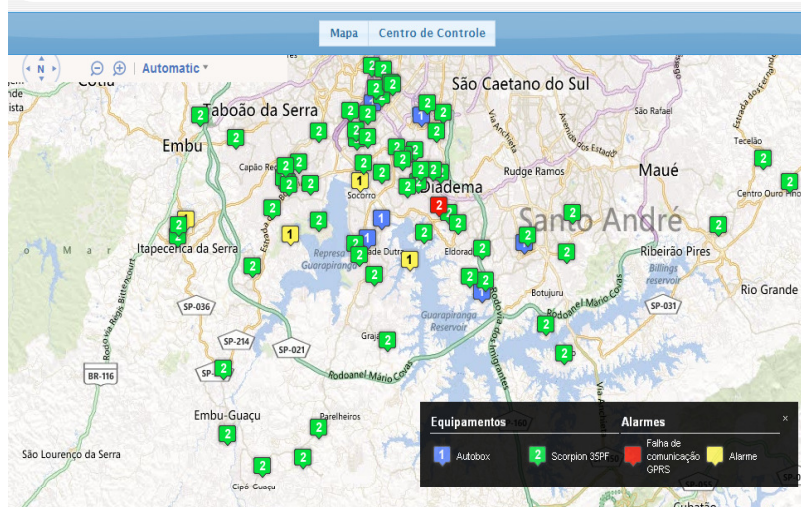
Mapa | Centro de Controle

N

Automatic

Cotia
Taboão da Serra
São Caetano do Sul
Embu
Capão Redondo
Socorro
Diadema
Rudge Ramos
Maué
Santo André
Itapecerica da Serra
Represa Guarapiranga
Cidade Dutra
Eldorado
Ribeirão Pires
Billings reservoir
Botujuru
Rio Grande
Guarapiranga Reservoir
Grajaú
Rodoanel Mário Covas
Embu-Guaçu
Parelheiros
São Lourenço da Serra
Cipó-Guaçu
São Rafael
Tecelão
Centro Ouro Fino
Via Anchieta
Rodovia dos Imigrantes
Estrada
Rodovia Régis Bittencourt
SP-036
SP-214
SP-021
SP-031
BR-116
SP-160
Cubatão

Equipamentos
Autobox
Scorpion 35PF
Alarmes
Falha de comunicação GPRS
Alarme
×